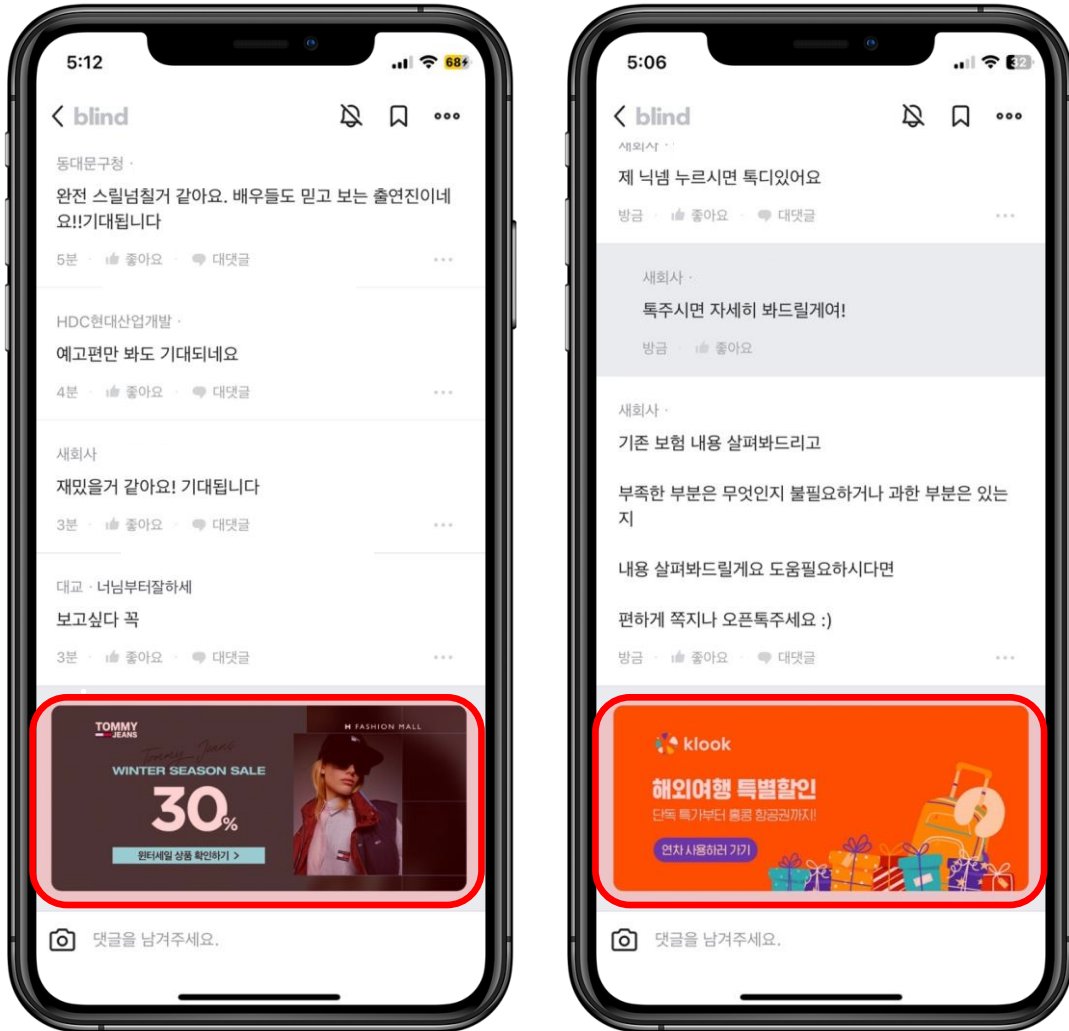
5:12

68

< blind

동대문구청 ·

완전 스릴넘칠거 같아요. 배우들도 믿고 보는 출연진이네요!!기대됩니다

5분 · 좋아요 · 대댓글

HDC현대산업개발 ·

예고편만 봐도 기대되네요

4분 · 좋아요 · 대댓글

새회사

재밌을거 같아요! 기대됩니다

3분 · 좋아요 · 대댓글

대교 · 너님부터잘하세

보고싶다 꼭

3분 · 좋아요 · 대댓글

TOMMY JEANS

H FASHION MALL

WINTER SEASON SALE

30%

윈터세일 상품 확인하기 >

댓글을 남겨주세요.

5:06

32

< blind

새회사

제 닉넴 누르시면 톡디있어요

방금 · 좋아요 · 대댓글

새회사 ·

톡주시면 자세히 봐드릴게여!

방금 · 좋아요

새회사 ·

기존 보험 내용 살펴봐드리고

부족한 부분은 무엇인지 불필요하거나 과한 부분은 있는지

내용 살펴봐드릴게요 도움필요하시다면

편하게 쪽지나 오픈톡주세요 :)

방금 · 좋아요 · 대댓글

klook

해외여행 특별할인

단독 특가부터 홍콩 항공권까지!

언차 사용하러 가기

댓글을 남겨주세요.